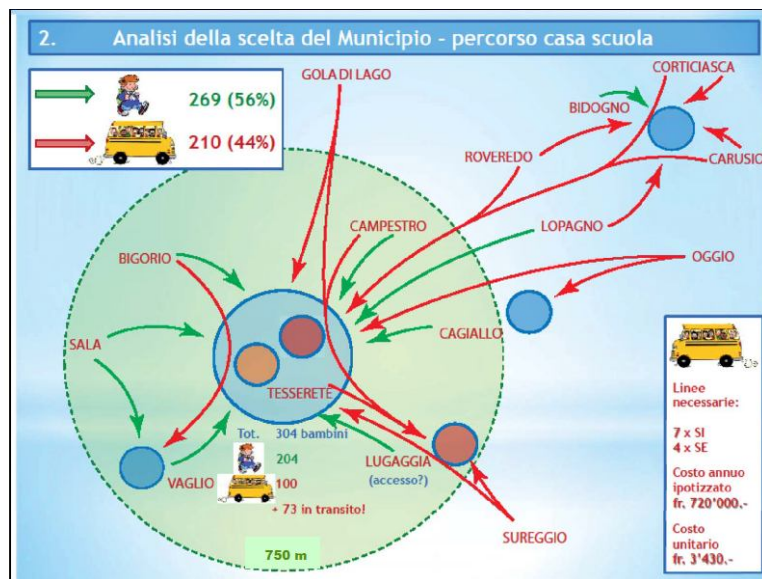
2. Analisi della scelta del Municipio - percorso casa scuola

269 (56%)
210 (44%)

GOLA DI LAGO
CORTICIASCA
BIDOGNO
ROVEREDO
CARUSIO
CAMPESTRO
LOPAGNO
BIGORIO
OGGIO
SALA
CAGIALLO
TESSERETE
Tot. 304 bambini
204
100
+ 73 in transito!
VAGLIO
LUGAGGIA
(accesso?)
SUREGGIO
750 m

Linee necessarie:
7 x SI
4 x SE
Costo annuo ipotizzato fr. 720'000.-
Costo unitario fr. 3'430.-